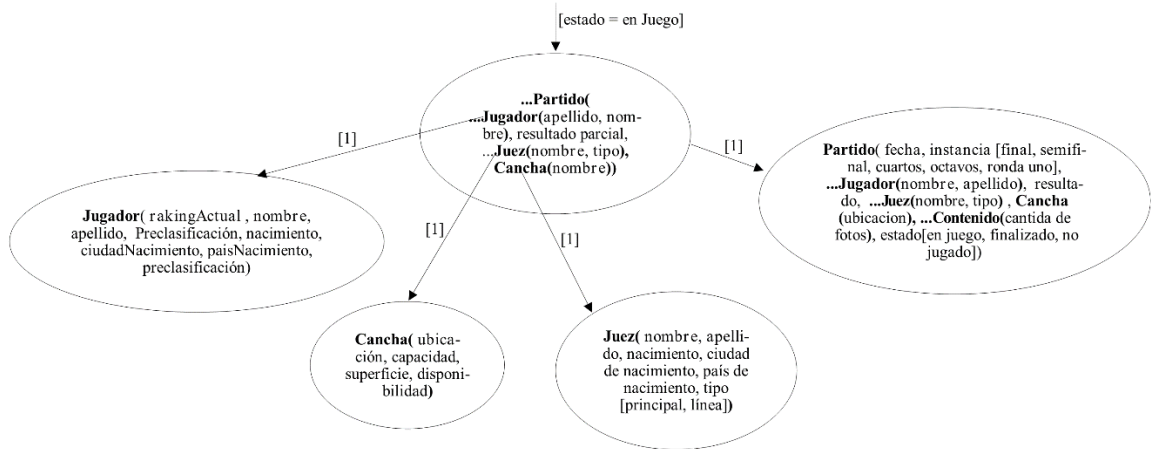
[estado = en Juego]

...Partido( ...Jugador(apellido, nombre), resultado parcial, ...Juez(nombre, tipo), Cancha(nombre))

[1]

[1]

Partido( fecha, instancia [final, semifinal, cuartos, octavos, ronda uno], ...Jugador(nombre, apellido), resultado, ...Juez(nombre, tipo) , Cancha (ubicacion), ...Contenido(cantida de fotos), estado[en juego, finalizado, no jugado])

Jugador( rakingActual , nombre, apellido, Preclasificación, nacimiento, ciudadNacimiento, paisNacimiento, preclasificación)

[1]

[1]

Cancha( ubicación, capacidad, superficie, disponibilidad)

Juez( nombre, apellido, nacimiento, ciudad de nacimiento, país de nacimiento, tipo [principal, línea])